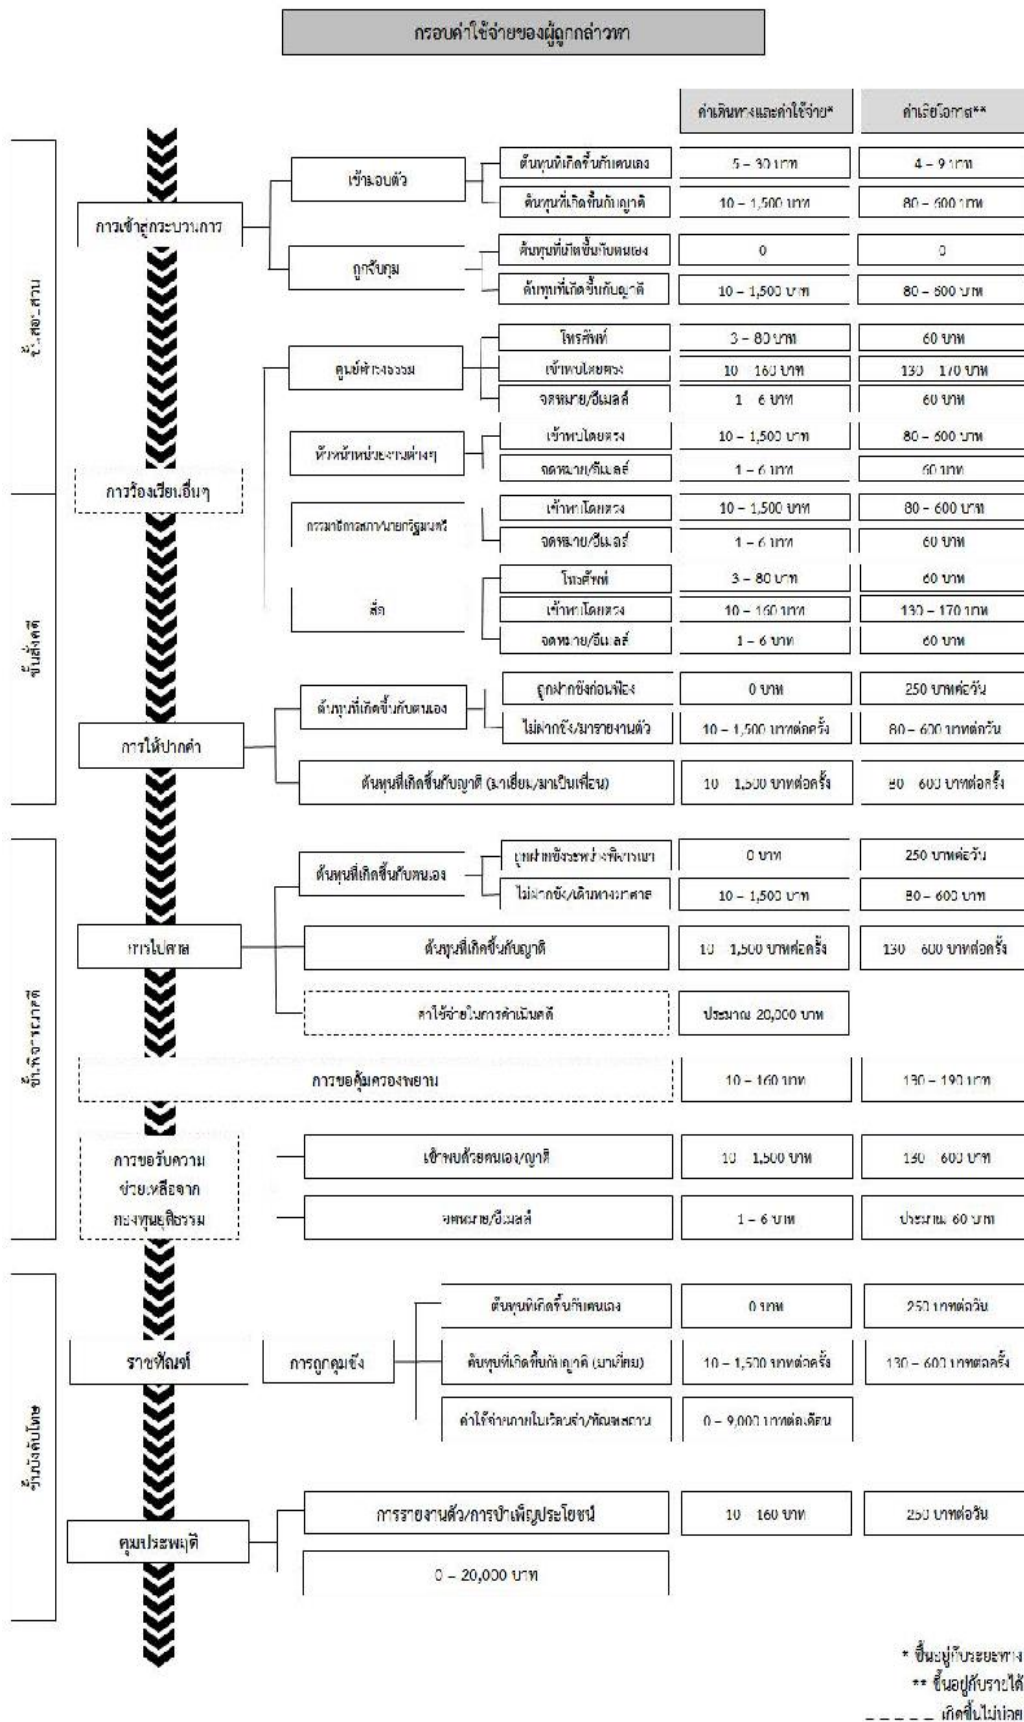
กรอบค่าใช้จ่ายของผู้ถูกกล่าวหา

ค่าเดินทางและค่าใช้จ่าย*

ค่าเสียโอกาส**

ขั้นสอบสวน

การเข้าสู่กระบวนการ

เข้ามอบตัว

ต้นทุนที่เกิดขึ้นกับตนเอง | 5 – 30 บาท | 4 – 9 บาท

ต้นทุนที่เกิดขึ้นกับญาติ | 10 – 1,500 บาท | 80 – 600 บาท

ถูกจับกุม

ต้นทุนที่เกิดขึ้นกับตนเอง | 0 | 0

ต้นทุนที่เกิดขึ้นกับญาติ | 10 – 1,500 บาท | 80 – 600 บาท

การร้องเรียนอื่นๆ

ศูนย์ดำรงธรรม

โทรศัพท์ | 3 – 80 บาท | 60 บาท

เข้าพบโดยตรง | 10 – 160 บาท | 130 – 170 บาท

จดหมาย/อีเมลล์ | 1 – 6 บาท | 60 บาท

หัวหน้าหน่วยงานต่างๆ

เข้าพบโดยตรง | 10 – 1,500 บาท | 80 – 600 บาท

จดหมาย/อีเมลล์ | 1 – 6 บาท | 60 บาท

กรรมาธิการสภานายกรัฐมนตรี

เข้าพบโดยตรง | 10 – 1,500 บาท | 80 – 600 บาท

จดหมาย/อีเมลล์ | 1 – 6 บาท | 60 บาท

สื่อ

โทรศัพท์ | 3 – 80 บาท | 60 บาท

เข้าพบโดยตรง | 10 – 160 บาท | 130 – 170 บาท

จดหมาย/อีเมลล์ | 1 – 6 บาท | 60 บาท

ขั้นสั่งคดี

การให้ปากคำ

ต้นทุนที่เกิดขึ้นกับตนเอง

ถูกฝากขังก่อนฟ้อง | 0 บาท | 250 บาทต่อวัน

ไม่ฝากขัง/มารายงานตัว | 10 – 1,500 บาทต่อครั้ง | 80 – 600 บาทต่อวัน

ต้นทุนที่เกิดขึ้นกับญาติ (มาเยี่ยม/มาเป็นเพื่อน) | 10 – 1,500 บาทต่อครั้ง | 80 – 600 บาทต่อครั้ง

ขั้นพิจารณาคดี

การไปศาล

ต้นทุนที่เกิดขึ้นกับตนเอง

ถูกฝากขังระหว่างพิจารณา | 0 บาท | 250 บาทต่อวัน

ไม่ฝากขัง/เดินทางมาศาล | 10 – 1,500 บาท | 80 – 600 บาท

ต้นทุนที่เกิดขึ้นกับญาติ | 10 – 1,500 บาทต่อครั้ง | 130 – 600 บาทต่อครั้ง

ค่าใช้จ่ายในการดำเนินคดี | ประมาณ 20,000 บาท

การขอคุ้มครองพยาน | 10 – 160 บาท | 130 – 190 บาท

การขอรับความช่วยเหลือจากกองทุนยุติธรรม

เข้าพบด้วยตนเอง/ญาติ | 10 – 1,500 บาท | 130 – 600 บาท

จดหมาย/อีเมลล์ | 1 – 6 บาท | ประมาณ 60 บาท

ขั้นบังคับโทษ

ราชทัณฑ์

การถูกคุมขัง

ต้นทุนที่เกิดขึ้นกับตนเอง | 0 บาท | 250 บาทต่อวัน

ต้นทุนที่เกิดขึ้นกับญาติ (มาเยี่ยม) | 10 – 1,500 บาทต่อครั้ง | 130 – 600 บาทต่อครั้ง

ค่าใช้จ่ายภายในเรือนจำ/ทัณฑสถาน | 0 – 9,000 บาทต่อเดือน

คุมประพฤติ

การรายงานตัว/การบำเพ็ญประโยชน์ | 10 – 160 บาท | 250 บาทต่อวัน

0 – 20,000 บาท

* ขึ้นอยู่กับระยะทาง
** ขึ้นอยู่กับรายได้
- - - - - เกิดขึ้นไม่บ่อย